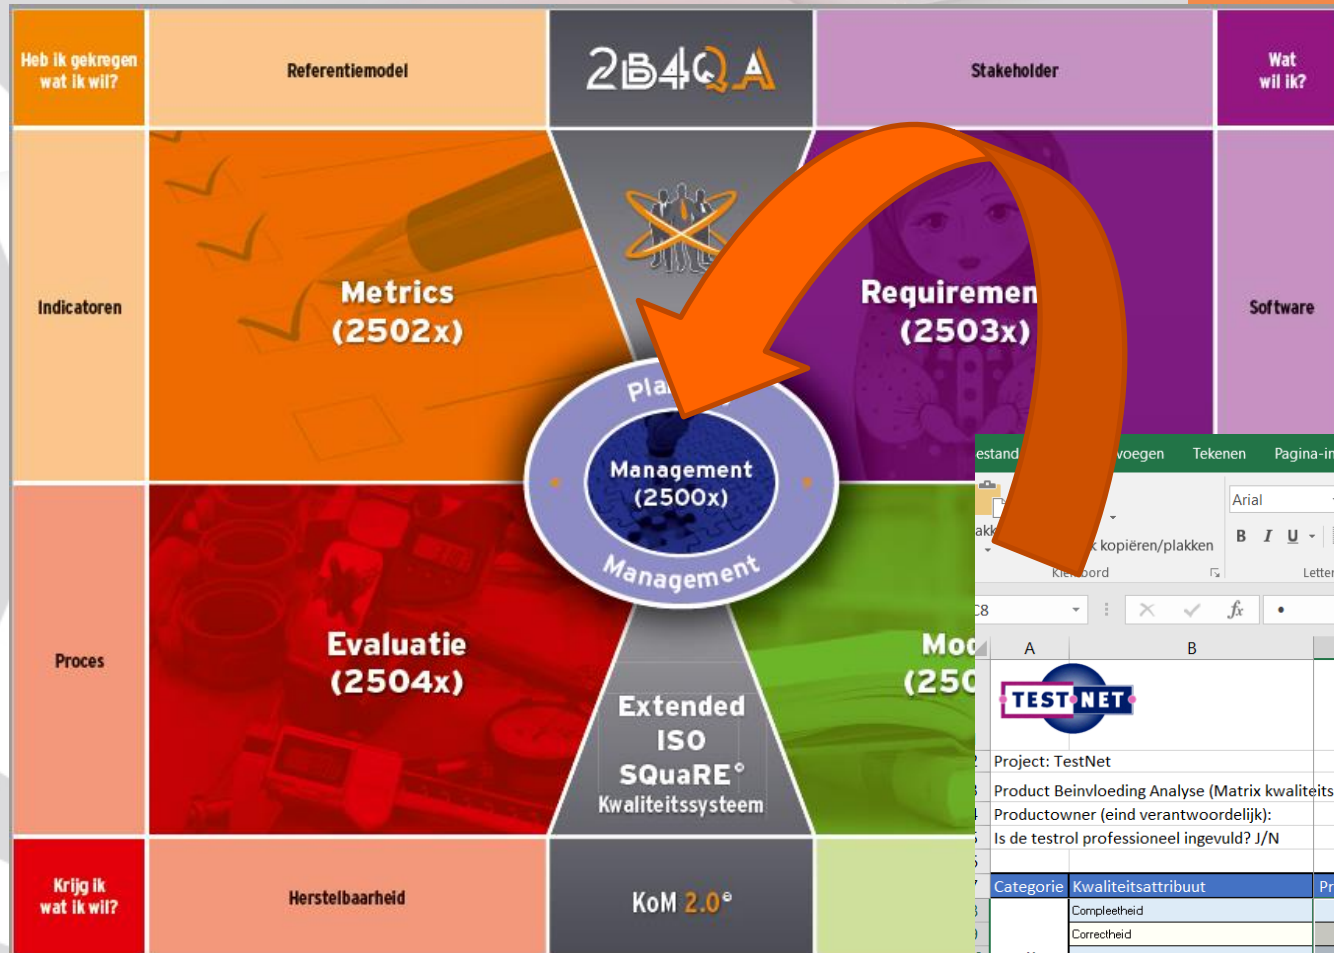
Heb ik gekregen wat ik wil?

Referentiemodel

2B4QA

Stakeholder

Wat wil ik?

Indicatoren

Metrics (2502x)

Requiremen (2503x)

Software

Pla

Management (2500x)

Management

Proces

Evaluatie (2504x)

Extended ISO SQuaRE° Kwaliteitssysteem

Mo (250

Krijg ik wat ik wil?

Herstelbaarheid

KoM 2.0°

estand voegen Tekenen Pagina-in

Arial

akk

kopiëren/plakken

B I U

Klembord

Letter

C8

fx

A B

TEST NET

Project: TestNet

Product Beinvloeding Analyse (Matrix kwaliteits

Productowner (eind verantwoordelijk):

Is de testrol professioneel ingevuld? J/N

| Categorie | Kwaliteitsattribuut | Pr |
|---|---|---|
| | Compleetheid | |
| | Correctheid | |